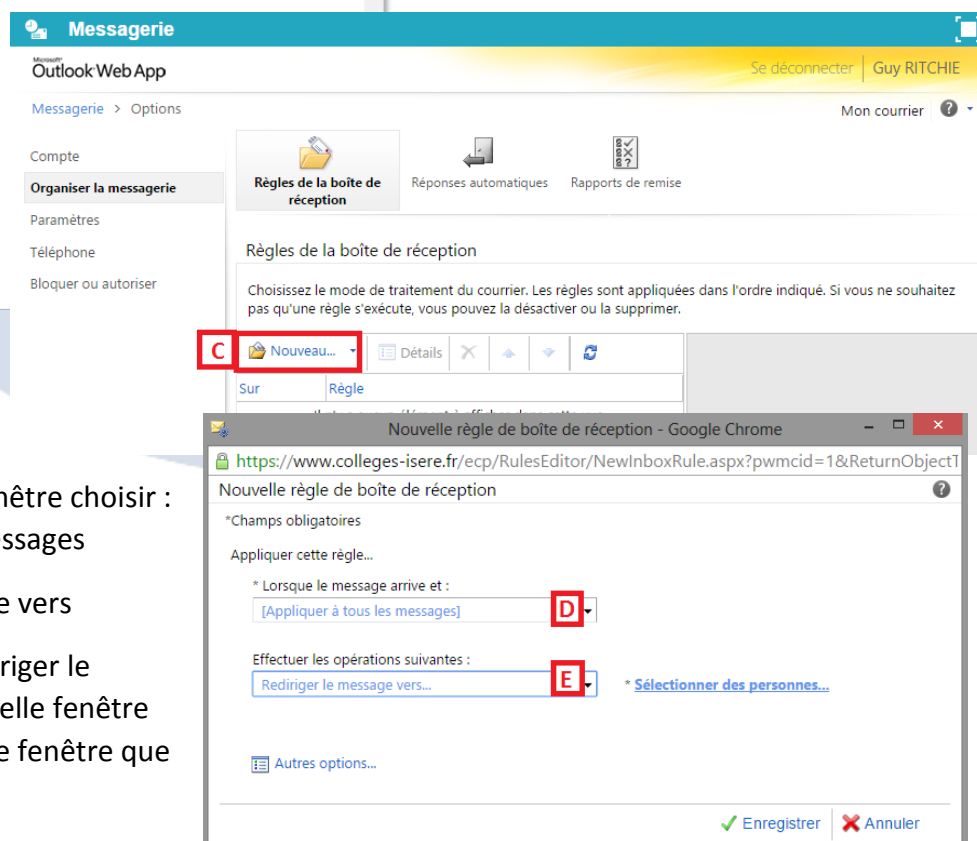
Messagerie

Microsoft Outlook Web App

Se déconnecter | Guy RITCHIE

Messagerie > Options

Mon courrier

Compte
Organiser la messagerie
Paramètres
Téléphone
Bloquer ou autoriser

Règles de la boîte de réception
Réponses automatiques
Rapports de remise

Règles de la boîte de réception

Choisissez le mode de traitement du courrier. Les règles sont appliquées dans l'ordre indiqué. Si vous ne souhaitez pas qu'une règle s'exécute, vous pouvez la désactiver ou la supprimer.

C
Nouveau...
Détails

Sur | Règle

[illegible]

nêtre choisir :
ssages

e vers

riger le
elle fenêtre
e fenêtre que

Nouvelle règle de boîte de réception - Google Chrome

https://www.colleges-isere.fr/ecp/RulesEditor/NewInboxRule.aspx?pwmcid=1&ReturnObjectT

Nouvelle règle de boîte de réception

*Champs obligatoires

Appliquer cette règle...

* Lorsque le message arrive et :
[Appliquer à tous les messages]
D

Effectuer les opérations suivantes :
Rediriger le message vers...
E
* Sélectionner des personnes...

Autres options...

Enregistrer
Annuler